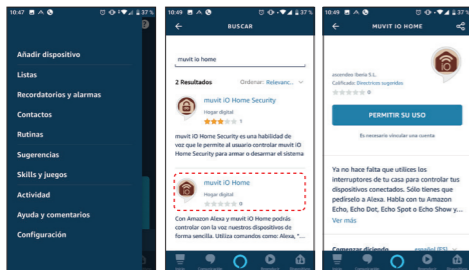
10:47 37 %

Añadir dispositivo

Listas

Recordatorios y alarmas

Contactos

Rutinas

Sugerencias

Skills y juegos

Actividad

Ayuda y comentarios

Configuración

10:45 37 %

BUSCAR

muvit io home

2 Resultados Ordenar: Relevanc...

muvit iO Home Security

Hogar digital

1

muvit iO Home Security es una habilidad de voz que le permite al usuario controlar muvit iO Home Security para armar o desarmar el sistema

muvit iO Home

Hogar digital

0

Con Amazon Alexa y muvit iO Home podrás controlar con la voz nuestros dispositivos de forma sencilla. Utiliza comandos como: Alexa, "...

10:49 37 %

MUVIT IO HOME

zuvendeo Iberia S.L.

Calificado: Directrices sugeridas

0

PERMITIR SU USO

Es necesario vincular una cuenta

Ya no hace falta que utilices los interruptores de tu casa para controlar tus dispositivos conectados. Sólo tienes que pedírselo a Alexa. Habla con tu Amazon Echo, Echo Dot, Echo Spot o Echo Show y...

Ver más

Comenzar diciendo español (ES)